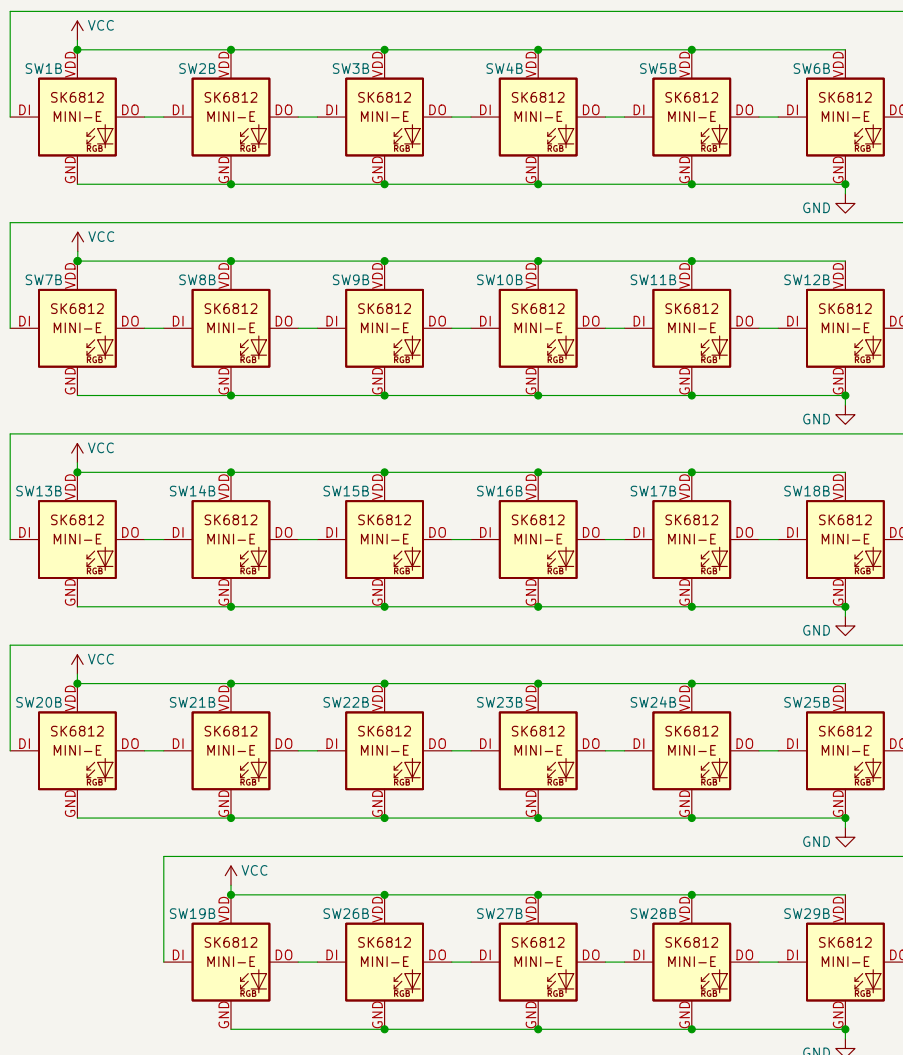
VCC
SW1B VDD SK6812 MINI-E DI DO RGB GND
SW2B VDD SK6812 MINI-E DI DO RGB GND
SW3B VDD SK6812 MINI-E DI DO RGB GND
SW4B VDD SK6812 MINI-E DI DO RGB GND
SW5B VDD SK6812 MINI-E DI DO RGB GND
SW6B VDD SK6812 MINI-E DI RGB GND
GND

VCC
SW7B VDD SK6812 MINI-E DI DO RGB GND
SW8B VDD SK6812 MINI-E DI DO RGB GND
SW9B VDD SK6812 MINI-E DI DO RGB GND
SW10B VDD SK6812 MINI-E DI DO RGB GND
SW11B VDD SK6812 MINI-E DI DO RGB GND
SW12B VDD SK6812 MINI-E DI DO RGB GND
GND

VCC
SW13B VDD SK6812 MINI-E DI DO RGB GND
SW14B VDD SK6812 MINI-E DI DO RGB GND
SW15B VDD SK6812 MINI-E DI DO RGB GND
SW16B VDD SK6812 MINI-E DI DO RGB GND
SW17B VDD SK6812 MINI-E DI DO RGB GND
SW18B VDD SK6812 MINI-E DI RGB GND
GND

VCC
SW20B VDD SK6812 MINI-E DI DO RGB GND
SW21B VDD SK6812 MINI-E DI DO RGB GND
SW22B VDD SK6812 MINI-E DI DO RGB GND
SW23B VDD SK6812 MINI-E DI DO RGB GND
SW24B VDD SK6812 MINI-E DI DO RGB GND
SW25B VDD SK6812 MINI-E DI DO RGB GND
GND

VCC
SW19B VDD SK6812 MINI-E DI DO RGB GND
SW26B VDD SK6812 MINI-E DI DO RGB GND
SW27B VDD SK6812 MINI-E DI DO RGB GND
SW28B VDD SK6812 MINI-E DI DO RGB GND
SW29B VDD SK6812 MINI-E DI RGB GND
GND